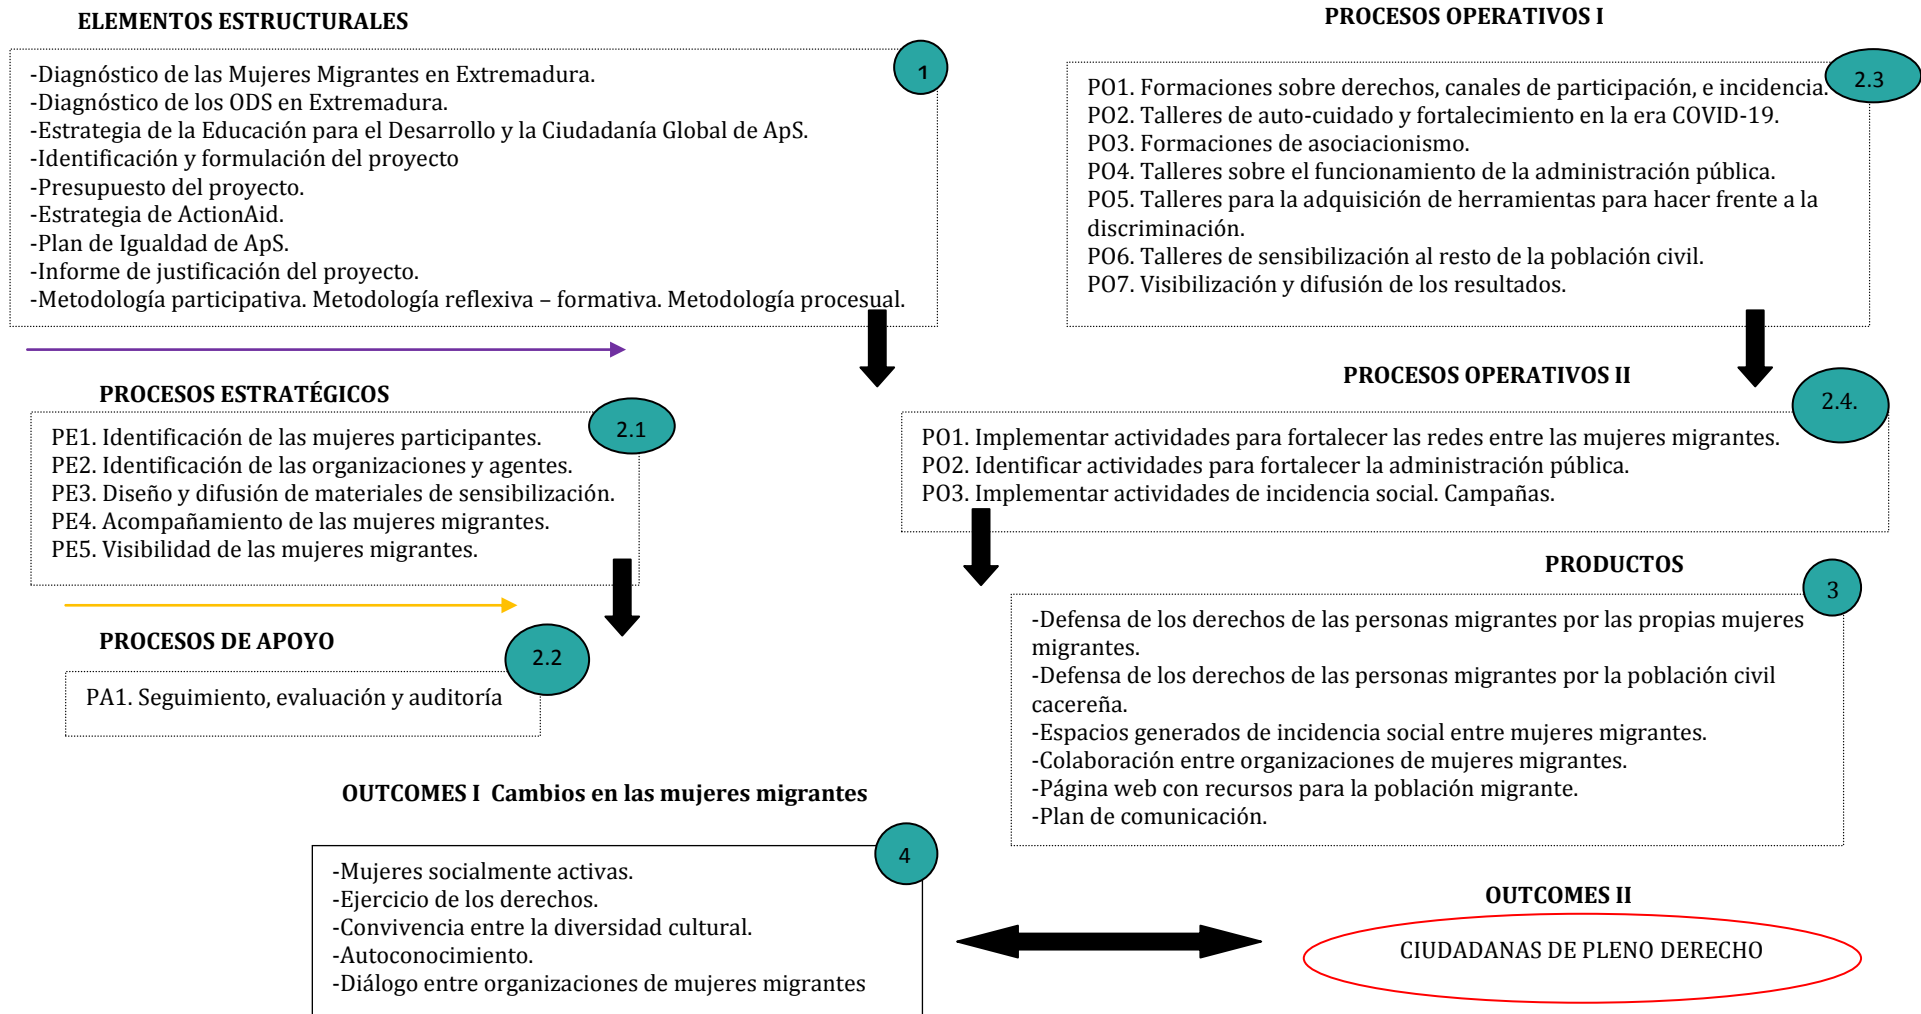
ELEMENTOS ESTRUCTURALES

1

-Diagnóstico de las Mujeres Migrantes en Extremadura.
-Diagnóstico de los ODS en Extremadura.
-Estrategia de la Educación para el Desarrollo y la Ciudadanía Global de ApS.
-Identificación y formulación del proyecto
-Presupuesto del proyecto.
-Estrategia de ActionAid.
-Plan de Igualdad de ApS.
-Informe de justificación del proyecto.
-Metodología participativa. Metodología reflexiva – formativa. Metodología procesual.

PROCESOS OPERATIVOS I

2.3

PO1. Formaciones sobre derechos, canales de participación, e incidencia.
PO2. Talleres de auto-cuidado y fortalecimiento en la era COVID-19.
PO3. Formaciones de asociacionismo.
PO4. Talleres sobre el funcionamiento de la administración pública.
PO5. Talleres para la adquisición de herramientas para hacer frente a la discriminación.
PO6. Talleres de sensibilización al resto de la población civil.
PO7. Visibilización y difusión de los resultados.

PROCESOS ESTRATÉGICOS

2.1

PE1. Identificación de las mujeres participantes.
PE2. Identificación de las organizaciones y agentes.
PE3. Diseño y difusión de materiales de sensibilización.
PE4. Acompañamiento de las mujeres migrantes.
PE5. Visibilidad de las mujeres migrantes.

PROCESOS OPERATIVOS II

2.4.

PO1. Implementar actividades para fortalecer las redes entre las mujeres migrantes.
PO2. Identificar actividades para fortalecer la administración pública.
PO3. Implementar actividades de incidencia social. Campañas.

PROCESOS DE APOYO

2.2

PA1. Seguimiento, evaluación y auditoría

PRODUCTOS

3

-Defensa de los derechos de las personas migrantes por las propias mujeres migrantes.
-Defensa de los derechos de las personas migrantes por la población civil cacereña.
-Espacios generados de incidencia social entre mujeres migrantes.
-Colaboración entre organizaciones de mujeres migrantes.
-Página web con recursos para la población migrante.
-Plan de comunicación.

OUTCOMES I Cambios en las mujeres migrantes

4

-Mujeres socialmente activas.
-Ejercicio de los derechos.
-Convivencia entre la diversidad cultural.
-Autoconocimiento.
-Diálogo entre organizaciones de mujeres migrantes

OUTCOMES II

CIUDADANAS DE PLENO DERECHO